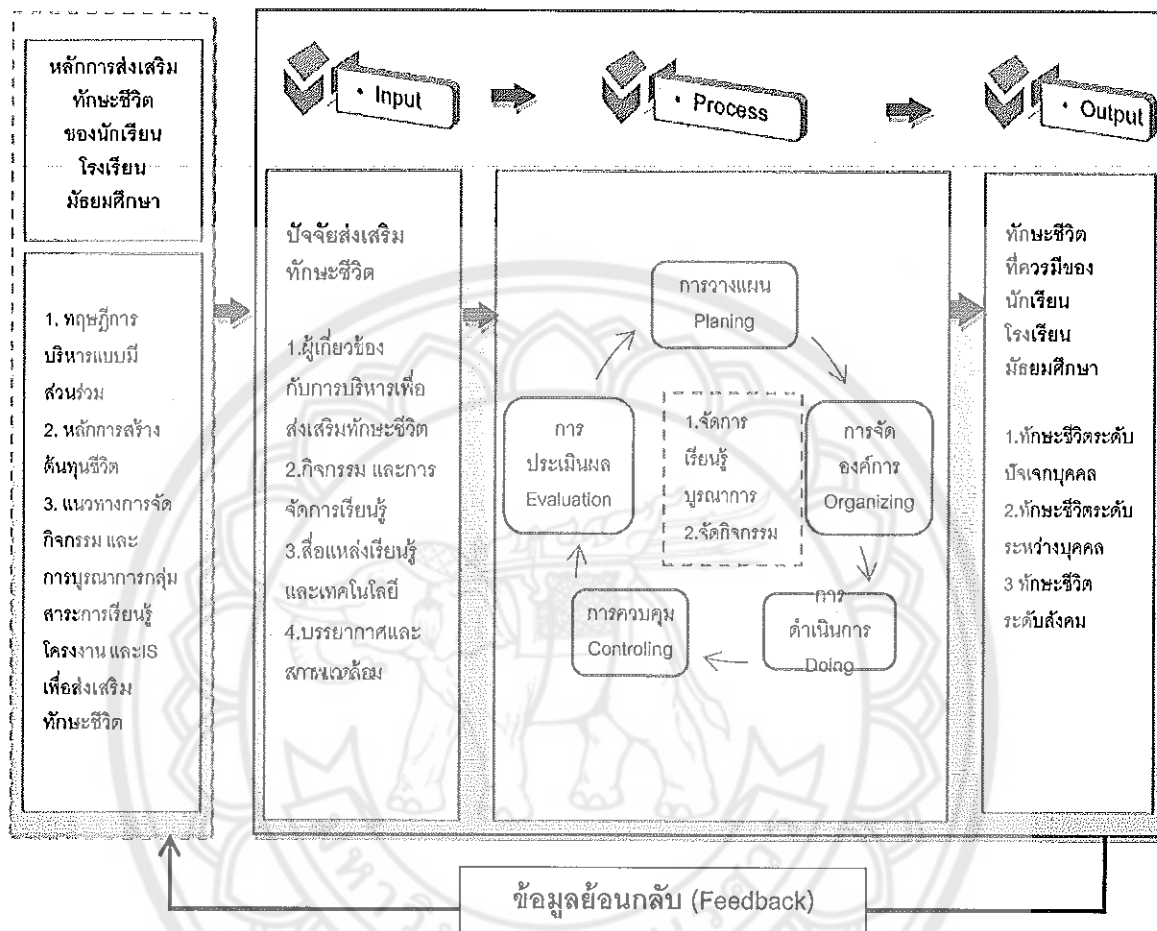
หลักการส่งเสริมทักษะชีวิตของนักเรียนโรงเรียนมัธยมศึกษา

1. ทฤษฎีการบริหารแบบมีส่วนร่วม
2. หลักการสร้างต้นทุนชีวิต
3. แนวทางการจัดกิจกรรม และการบูรณาการกลุ่มสาระการเรียนรู้ โครงงาน และIS เพื่อส่งเสริมทักษะชีวิต

Input

ปัจจัยส่งเสริมทักษะชีวิต

1.ผู้เกี่ยวข้องกับการบริหารเพื่อส่งเสริมทักษะชีวิต
2.กิจกรรม และการจัดการเรียนรู้
3.สื่อแหล่งเรียนรู้และเทคโนโลยี
4.บรรยากาศและสภาพแวดล้อม

Process

การวางแผน Planing

การจัดองค์การ Organizing

การดำเนินการ Doing

การควบคุม Controling

การประเมินผล Evaluation

1.จัดการเรียนรู้บูรณาการ
2.จัดกิจกรรม

Output

ทักษะชีวิตที่ควรมีของนักเรียนโรงเรียนมัธยมศึกษา

1.ทักษะชีวิตระดับปัจเจกบุคคล
2.ทักษะชีวิตระดับระหว่างบุคคล
3 ทักษะชีวิตระดับสังคม

ข้อมูลย้อนกลับ (Feedback)